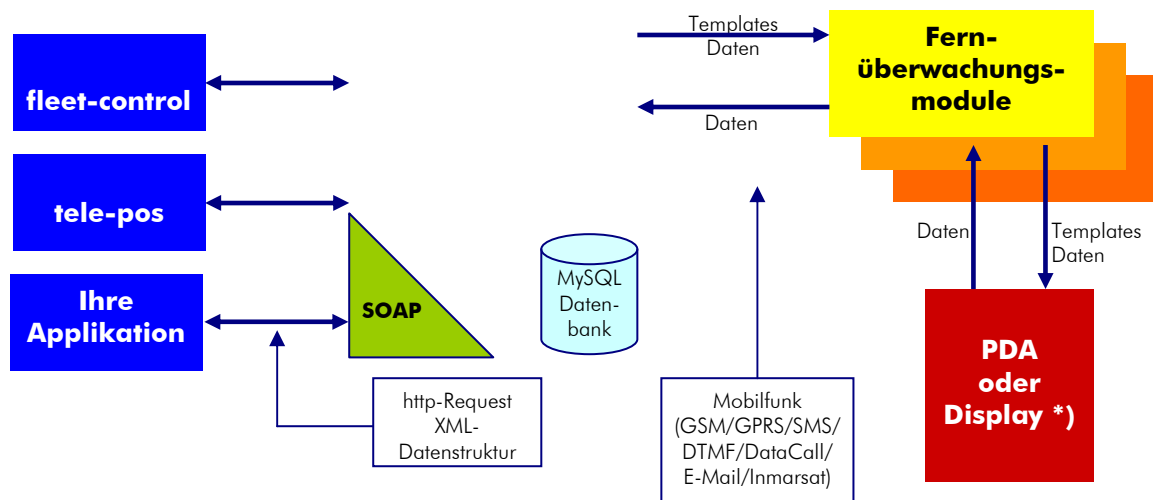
fleet-control

tele-pos

Ihre Applikation

SOAP

http-Request XML-Datenstruktur

MySQL Datenbank

Templates Daten

Daten

Mobilfunk (GSM/GPRS/SMS/ DTMF/DataCall/ E-Mail/Inmarsat)

Fernüberwachungsmodule

Daten

Templates Daten

PDA oder Display *)